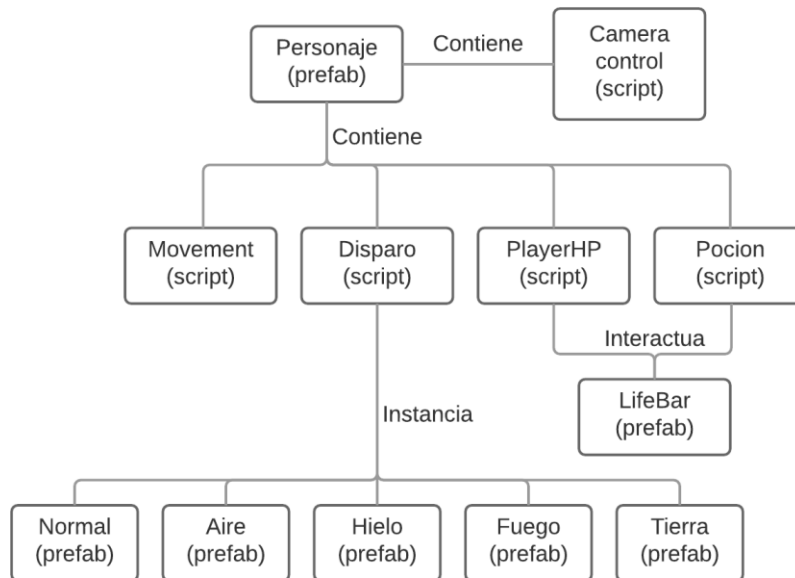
Personaje (prefab)

Contiene

Camera control (script)

Contiene

Movement (script)

Disparo (script)

PlayerHP (script)

Pocion (script)

Interactua

LifeBar (prefab)

Instancia

Normal (prefab)

Aire (prefab)

Hielo (prefab)

Fuego (prefab)

Tierra (prefab)